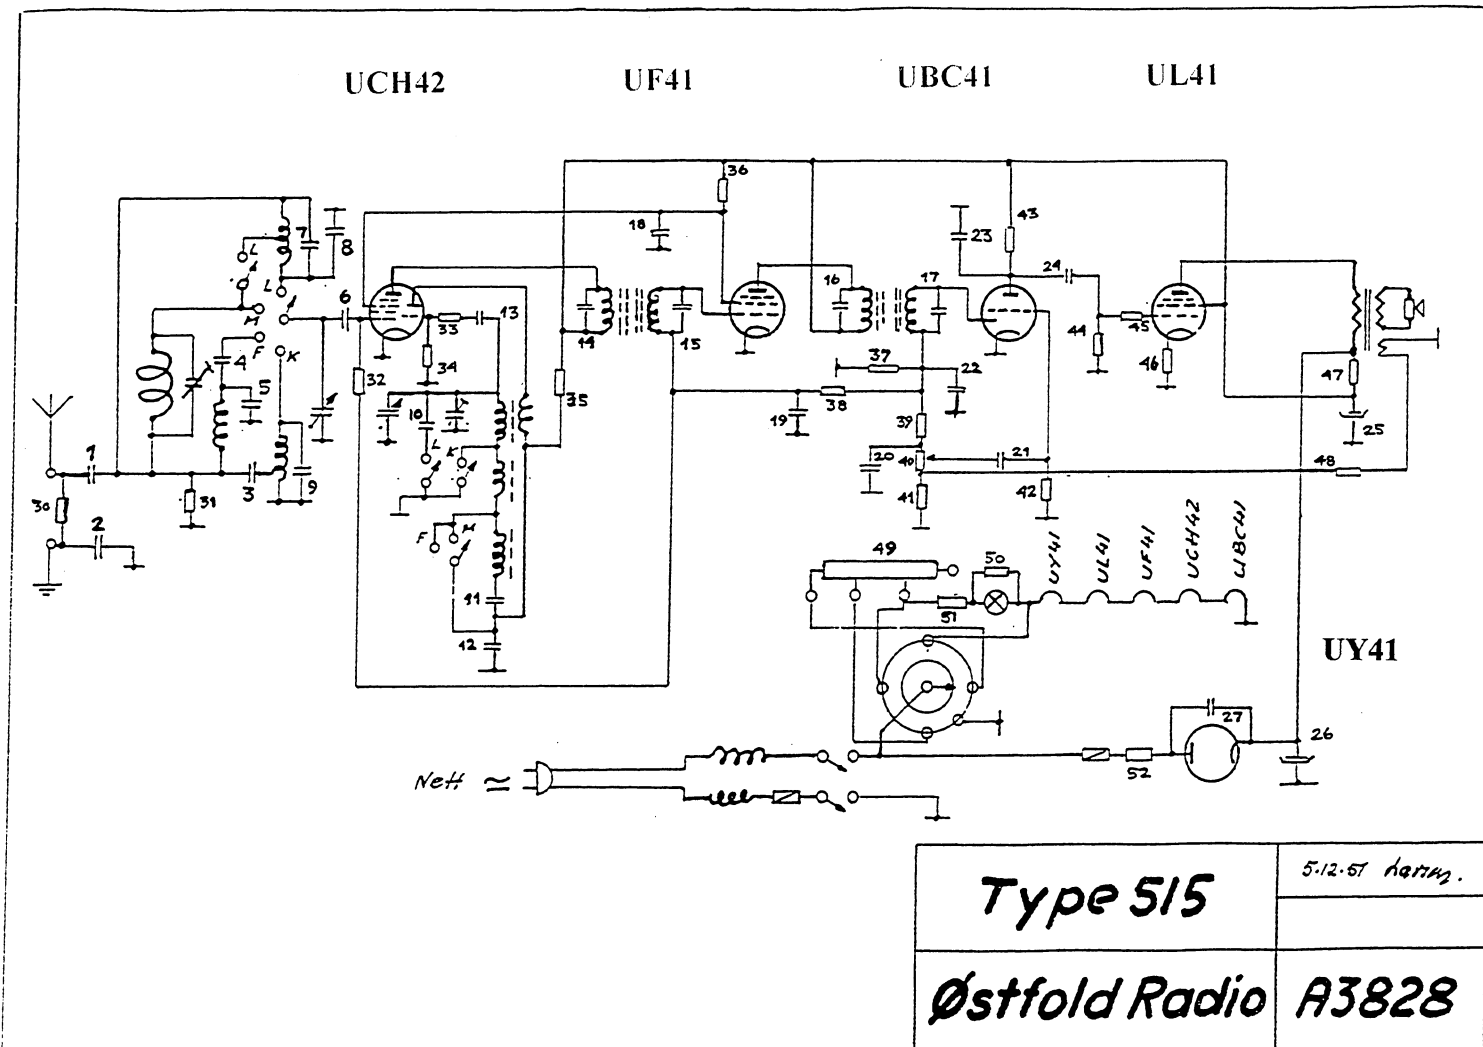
UCH42 UF41 UBC41 UL41

36
18
23
43
7
8
L
L
M
6
17
16
24
F
4
K
33
13
14
15
44
45
46
47
5
34
32
37
22
35
38
19
39
25
10
L
K
1
3
9
20
40
21
48
30
2
31
41
42
F
M
11
12
49
50
UY41 UL41 UF41 UCH42 UBC41
51
UY41
27
26
Nett $\simeq$
52

Type 515
5.12.57 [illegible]

Østfold Radio A3828